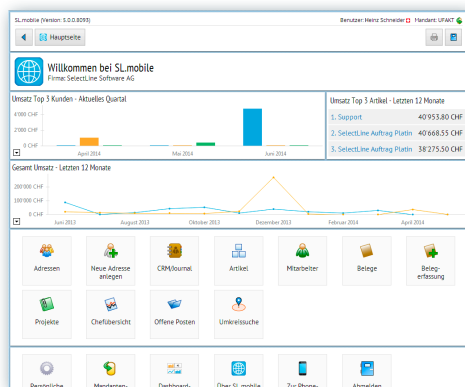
SL.mobile (Version: 3.0.0.8093)

Benutzer: Heinz Schneider | Mandant: UFAKT

Hauptseite

Willkommen bei SL.mobile
Firma: SelectLine Software AG

Umsatz Top 3 Kunden - Aktuelles Quartal

4'000 CHF
2'000 CHF
0 CHF

April 2014
Mai 2014
Juni 2014

Umsatz Top 3 Artikel - Letzten 12 Monate

| 1. Support | 40'953.80 CHF |
|---|---|
| 2. SelectLine Auftrag Platin | 40'668.55 CHF |
| 3. SelectLine Auftrag Platin | 38'275.50 CHF |

Gesamt Umsatz - Letzten 12 Monate

200'000 CHF
100'000 CHF
0 CHF

Juni 2013
August 2013
Oktober 2013
Dezember 2013
Februar 2014
April 2014

Adressen
Neue Adresse anlegen
CRM/Journal
Artikel
Mitarbeiter
Belege
Belegerfassung
Projekte
Chefübersicht
Offene Posten
Umkreissuche

Persönliche
Mandanten-
Dashboard-
Über SL.mobile
Zur Phone-
Abmelden